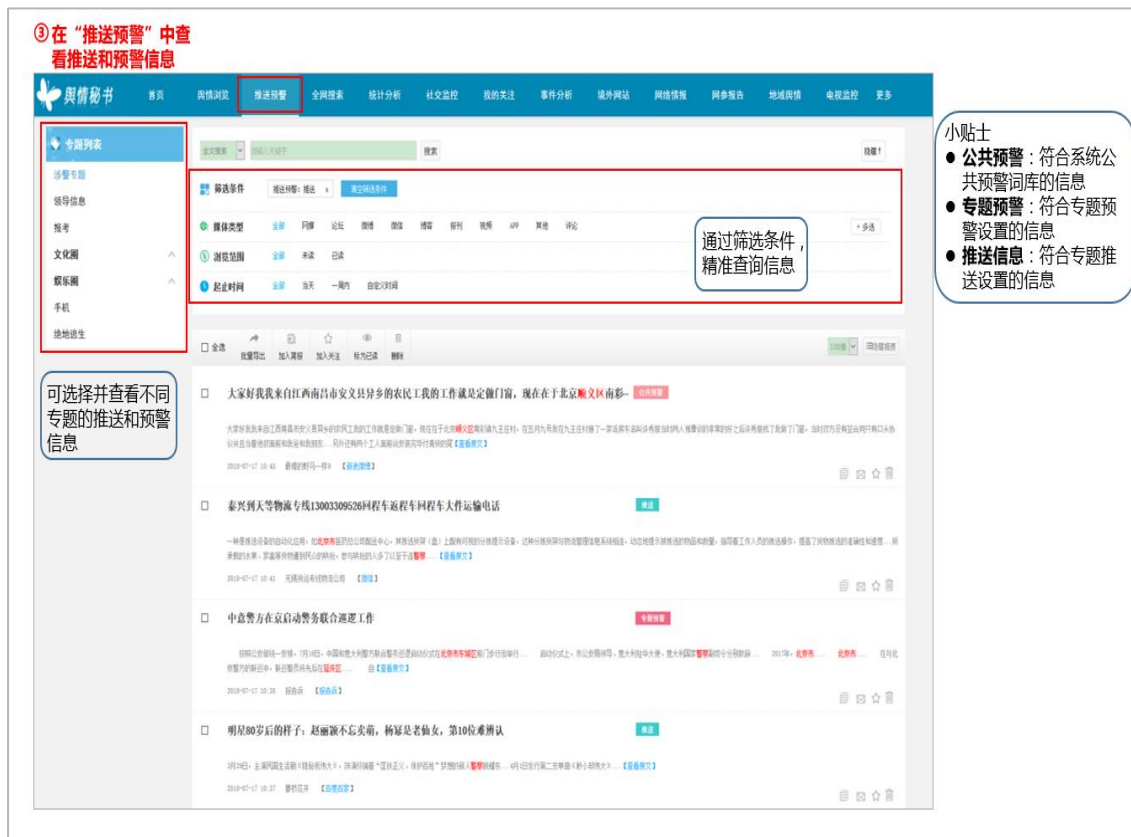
③在“推送预警”中查看推送和预警信息

舆情秘书 首页 舆情浏览 推送预警 全网搜索 统计分析 社交监控 我的关注 事件分析 境外网站 网络情报 网参报告 地域舆情 电视监控 更多

专题列表
涉警专题
领导信息
报考
文化圈
娱乐圈
手机
绝地逃生

全文搜索 请输入关键字 搜索 隐藏

筛选条件 推送预警：推送 清空筛选条件
媒体类型 全部 网媒 论坛 微博 微信 博客 报刊 视频 APP 其他 评论 +多选
浏览范围 全部 未读 已读
起止时间 全部 当天 一周内 自定义时间

通过筛选条件，精准查询信息

小贴士
● 公共预警：符合系统公共预警词库的信息
● 专题预警：符合专题预警设置的信息
● 推送信息：符合专题推送设置的信息

可选择并查看不同专题的推送和预警信息

全选 批量导出 加入简报 加入关注 标为已读 删除 100条

大家好我我来自江西南昌市安义县异乡的农民工我的工作就是定做门窗，现在在于北京顺义区南彩… 公共预警
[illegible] 【查看原文】
2018-07-17 10:45 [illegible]

泰兴到天等物流专线13003309526回程车返程车回程车大件运输电话 推送
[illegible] 【查看原文】
2018-07-17 10:41 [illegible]

中意警方在京启动警务联合巡逻工作 专题预警
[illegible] 【查看原文】
2018-07-17 10:38 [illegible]

明星80岁后的样子：赵丽颖不忘卖萌，杨幂是老仙女，第10位难辨认 推送
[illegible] 【查看原文】
2018-07-17 10:37 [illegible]